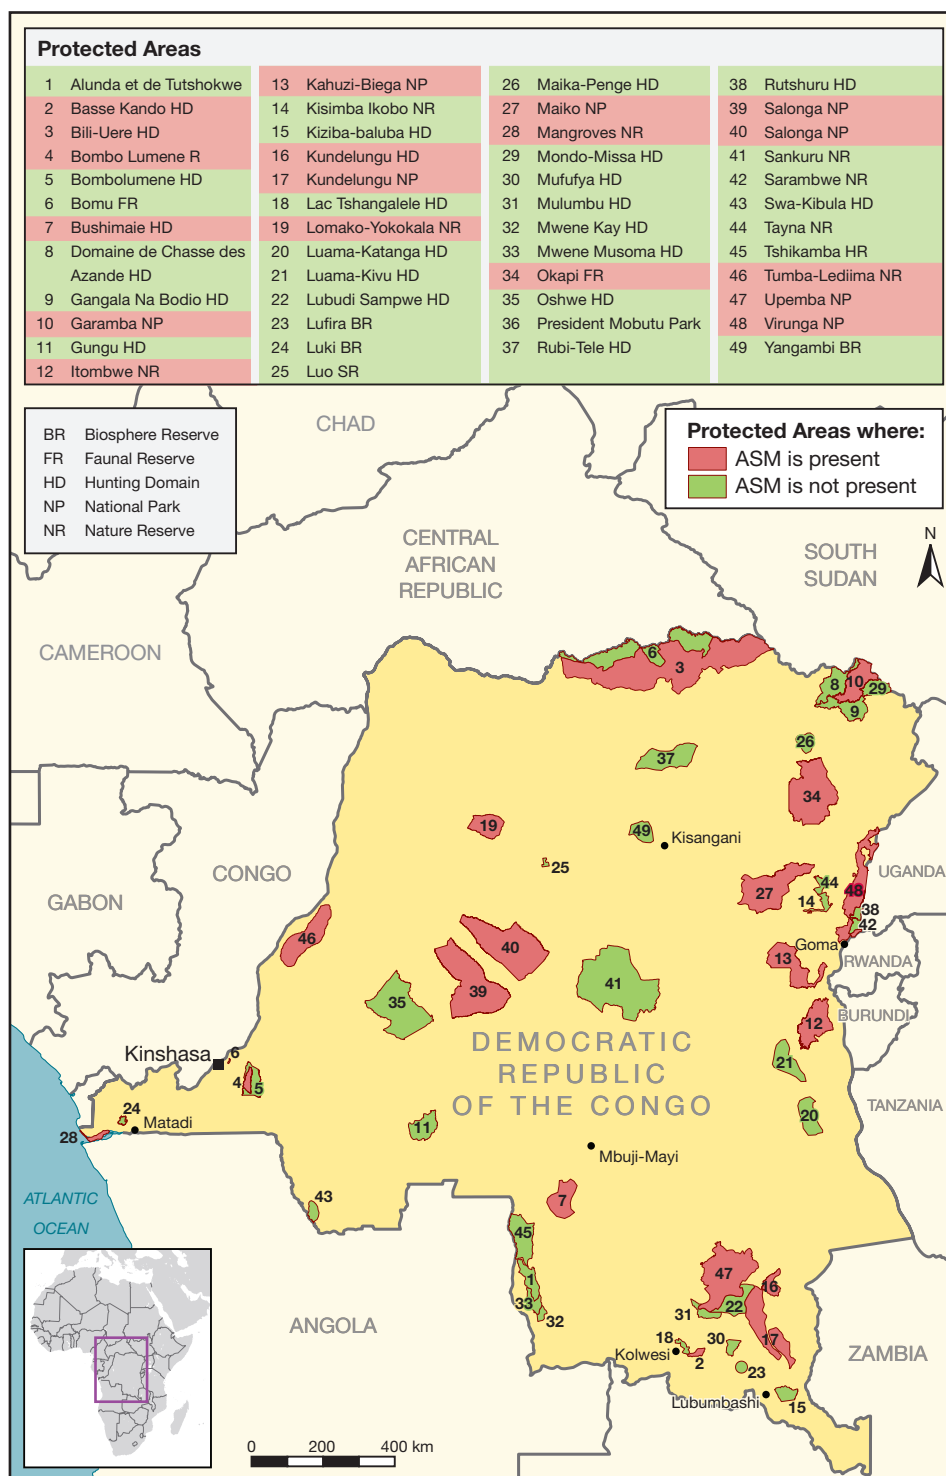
Protected Areas

| | | | |
|---|---|---|---|
| 1 Alunda et de Tutshokwe | 13 Kahuzi-Biega NP | 26 Maika-Penge HD | 38 Rutshuru HD |
| 2 Basse Kando HD | 14 Kisimba Ikobo NR | 27 Maiko NP | 39 Salonga NP |
| 3 Bili-Uere HD | 15 Kiziba-baluba HD | 28 Mangroves NR | 40 Salonga NP |
| 4 Bombo Lumene R | 16 Kundelungu HD | 29 Mondo-Missa HD | 41 Sankuru NR |
| 5 Bombolumene HD | 17 Kundelungu NP | 30 Mufufya HD | 42 Sarambwe NR |
| 6 Bomu FR | 18 Lac Tshangalele HD | 31 Mulumbu HD | 43 Swa-Kibula HD |
| 7 Bushimaie HD | 19 Lomako-Yokokala NR | 32 Mwene Kay HD | 44 Tayna NR |
| 8 Domaine de Chasse des Azande HD | 20 Luama-Katanga HD | 33 Mwene Musoma HD | 45 Tshikamba HR |
| | 21 Luama-Kivu HD | 34 Okapi FR | 46 Tumba-Lediima NR |
| 9 Gangala Na Bodio HD | 22 Lubudi Sampwe HD | 35 Oshwe HD | 47 Upemba NP |
| 10 Garamba NP | 23 Lufira BR | 36 President Mobutu Park | 48 Virunga NP |
| 11 Gungu HD | 24 Luki BR | 37 Rubi-Tele HD | 49 Yangambi BR |
| 12 Itombwe NR | 25 Luo SR | | |

BR Biosphere Reserve
FR Faunal Reserve
HD Hunting Domain
NP National Park
NR Nature Reserve

Protected Areas where:
ASM is present
ASM is not present

CHAD
CENTRAL AFRICAN REPUBLIC
SOUTH SUDAN
N
CAMEROON
CONGO
GABON
UGANDA
RWANDA
BURUNDI
TANZANIA
ANGOLA
ZAMBIA
ATLANTIC OCEAN
DEMOCRATIC REPUBLIC OF THE CONGO
Kinshasa
Matadi
Kisangani
Goma
Mbuji-Mayi
Kolwesi
Lubumbashi

6 3 8 10 29 9 26 37 34 19 49 25 27 44 48 14 38 42 46 40 13 39 41 35 12 21 6 4 5 24 28 11 20 43 7 45 1 33 32 47 16 22 31 17 18 30 2 23 15

0 200 400 km